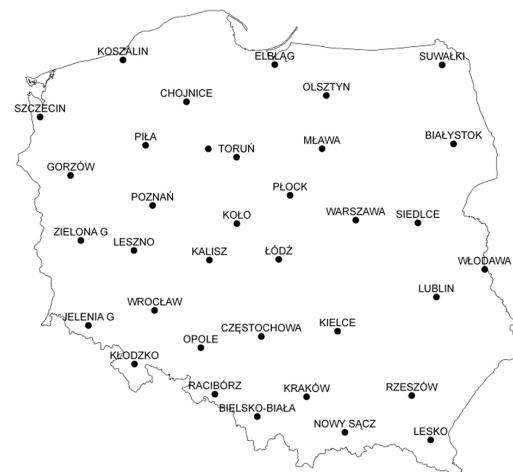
KOSZALIN
ELBLĄG
SUWAŁKI
CHOJNICE
OLSZTYN
SZCZECIN
PIŁA
TORUŃ
MŁAWA
BIAŁYSTOK
GORZÓW
PŁOCK
POZNAŃ
WARSZAWA
SIEDLCE
KOŁO
ZIELONA G
LESZNO
KALISZ
ŁÓDŹ
WŁODAWA
LUBLIN
WROCŁAW
JELENIA G
CZĘSTOCHOWA
KIELCE
OPOLE
KŁODZKO
RACIBÓRZ
KRAKÓW
RZESZÓW
BIELSKO-BIAŁA
NOWY SĄCZ
LESKO